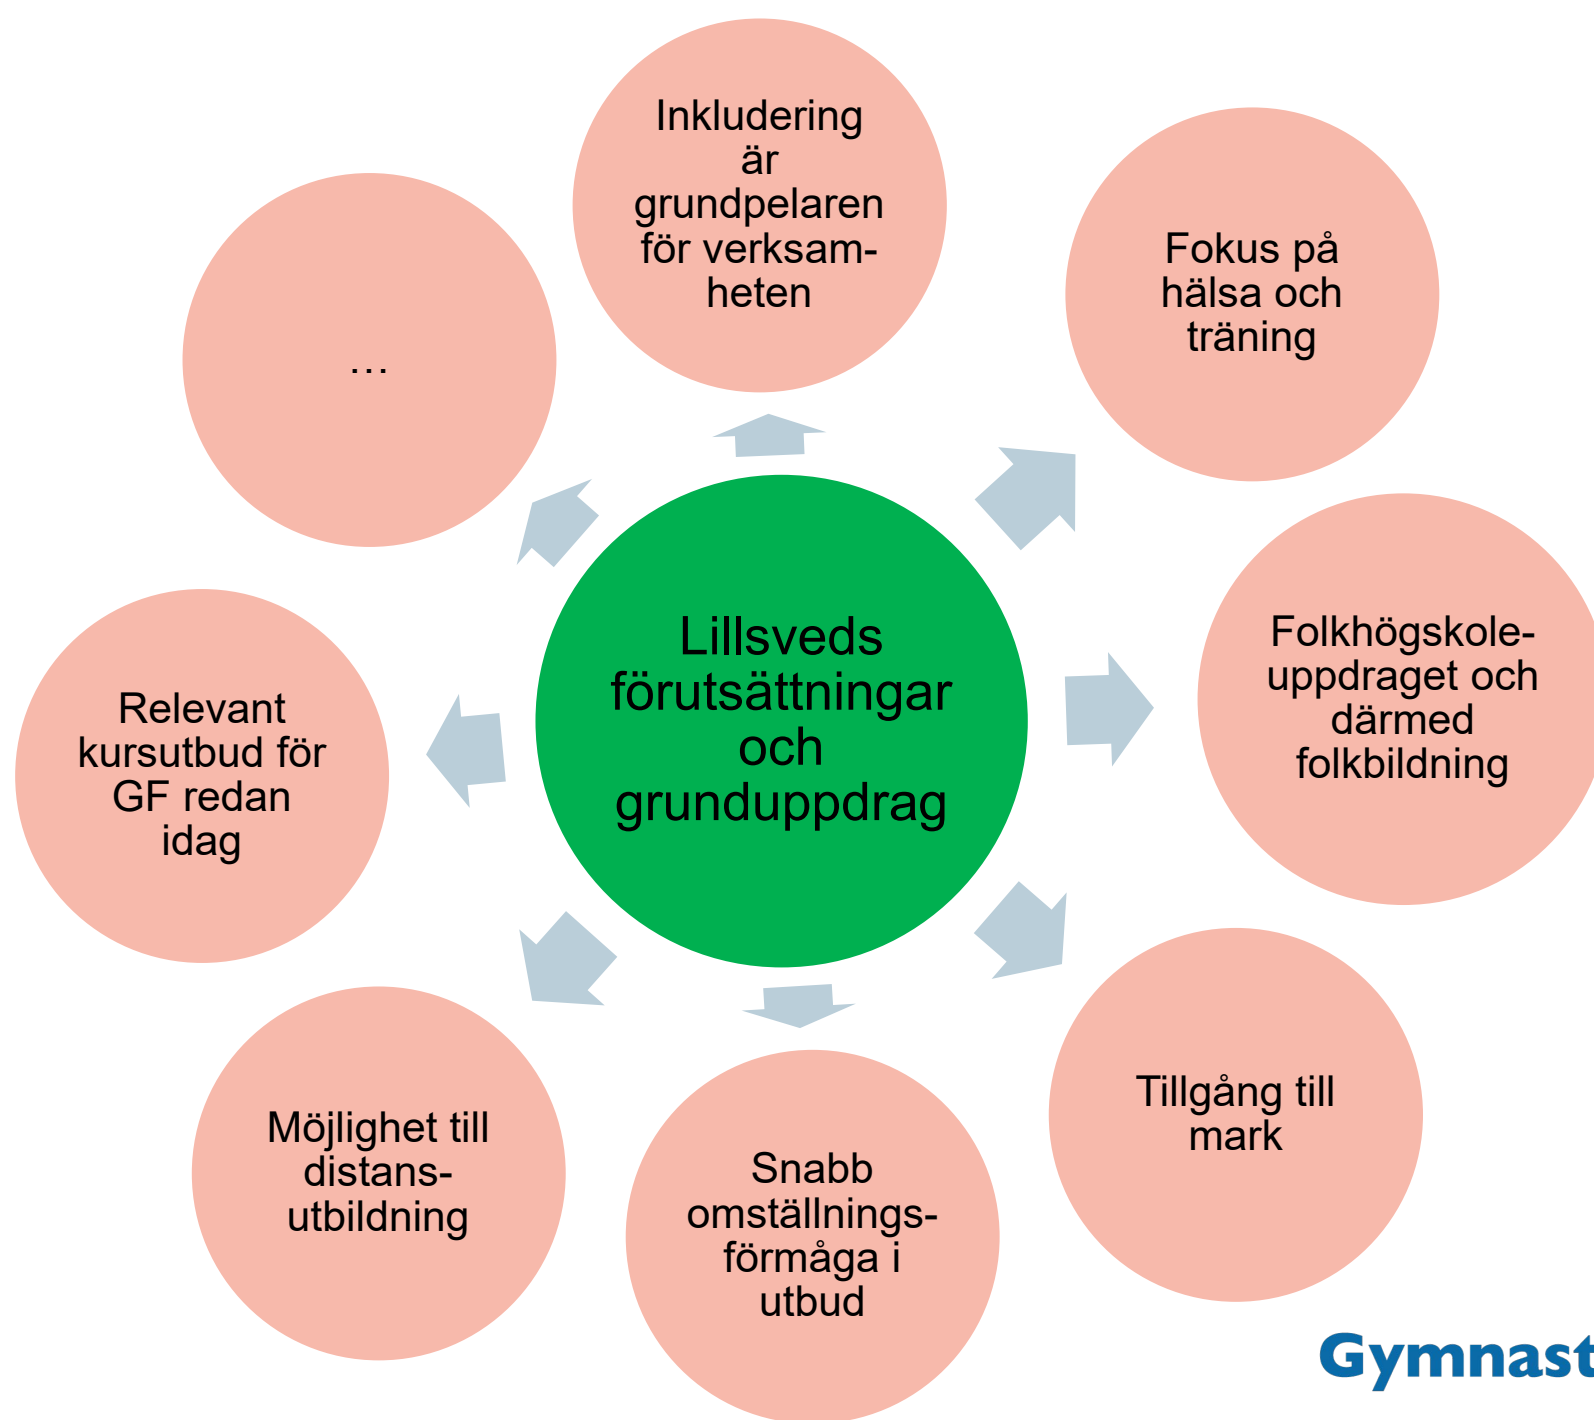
Lillsveds förutsättningar och grunduppdrag

Inkludering är grundpelaren för verksamheten

Fokus på hälsa och träning

Folkhögskoleuppdraget och därmed folkbildning

Tillgång till mark

Snabb omställningsförmåga i utbud

Möjlighet till distansutbildning

Relevant kursutbud för GF redan idag

...

Gymnast